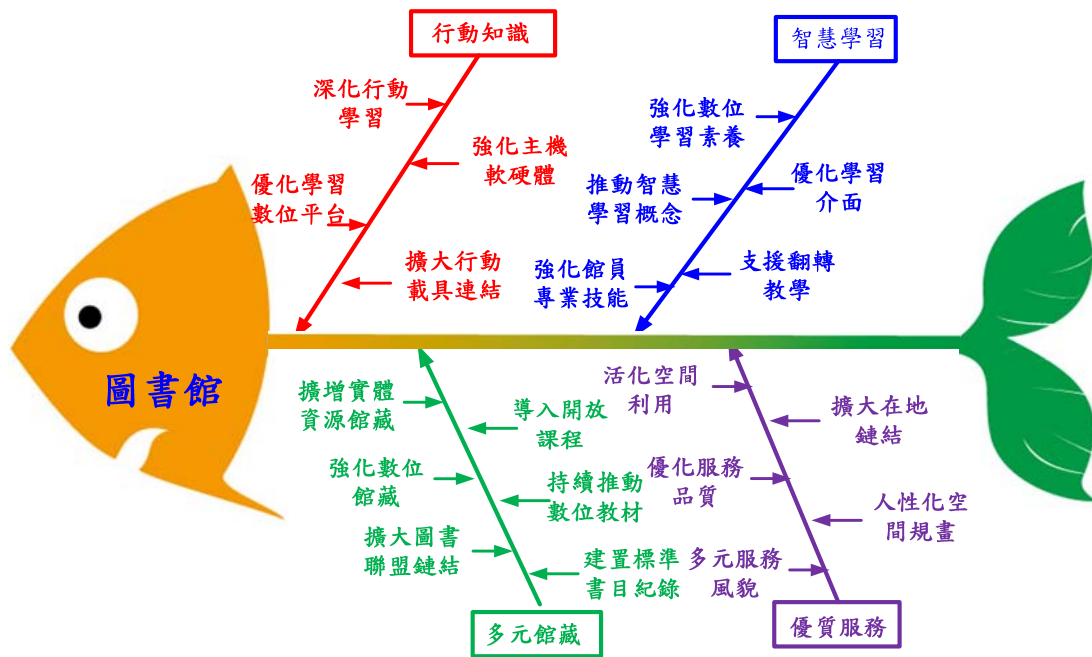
行動知識

深化行動學習

強化主機軟硬體

優化學習數位平台

擴大行動載具連結

智慧學習

強化數位學習素養

推動智慧學習概念

優化學習介面

強化館員專業技能

支援翻轉教學

圖書館

擴增實體資源館藏

導入開放課程

強化數位館藏

持續推動數位教材

擴大圖書聯盟鏈結

建置標準書目紀錄

多元館藏

活化空間利用

擴大在地鏈結

優化服務品質

人性化空間規畫

多元服務風貌

優質服務